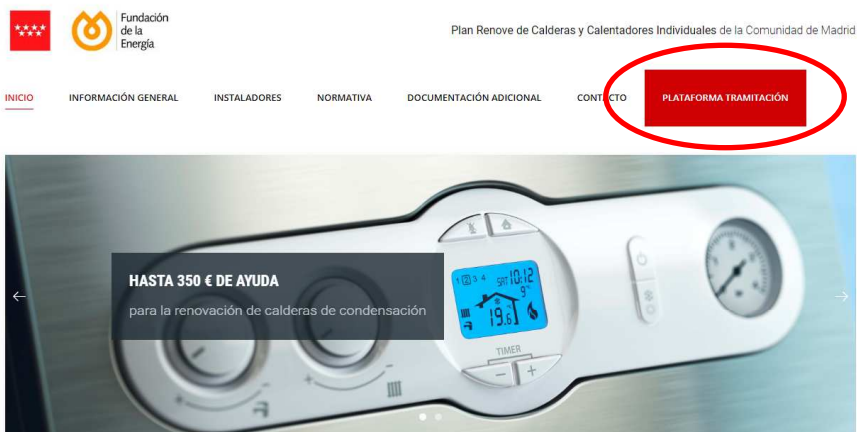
Fundación de la Energía

Plan Renove de Calderas y Calentadores Individuales de la Comunidad de Madrid

INICIO INFORMACIÓN GENERAL INSTALADORES NORMATIVA DOCUMENTACIÓN ADICIONAL CONTACTO PLATAFORMA TRAMITACIÓN

HASTA 350 € DE AYUDA

para la renovación de calderas de condensación

1 2 3 4 SAT 10:12 9° 19.6

TIMER

–

+